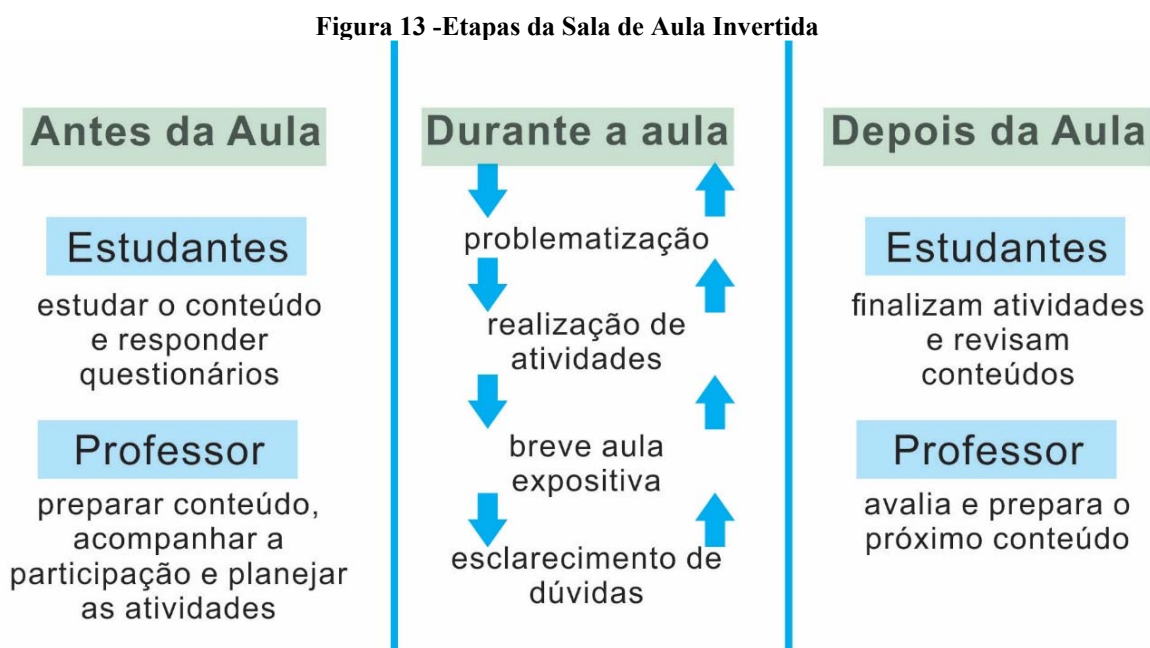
Figura 13 -Etapas da Sala de Aula Invertida

Antes da Aula

Estudantes

estudar o conteúdo e responder questionários

Professor

preparar conteúdo, acompanhar a participação e planejar as atividades

Durante a aula

problematização

realização de atividades

breve aula expositiva

esclarecimento de dúvidas

Depois da Aula

Estudantes

finalizam atividades e revisam conteúdos

Professor

avalia e prepara o próximo conteúdo